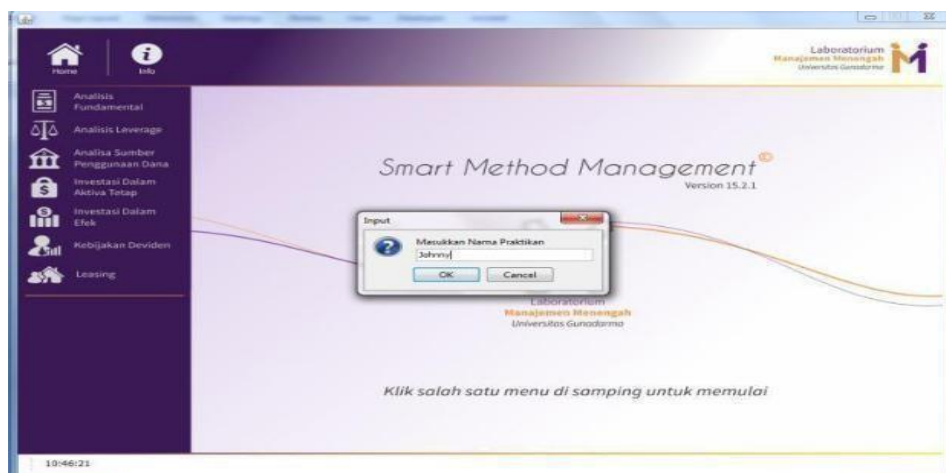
Home
Info

Laboratorium
Manajemen Menengah
Universitas Gunadarma

Analisis Fundamental
Analisis Leverage
Analisa Sumber Penggunaan Dana
Investasi Dalam Aktiva Tetap
Investasi Dalam Efek
Kebijakan Deviden
Leasing

Smart Method Management©
Version 15.2.1

Input
Masukkan Nama Praktikan
Johnny
OK
Cancel

Laboratorium
Manajemen Menengah
Universitas Gunadarma

Klik salah satu menu di samping untuk memulai

10:46:21